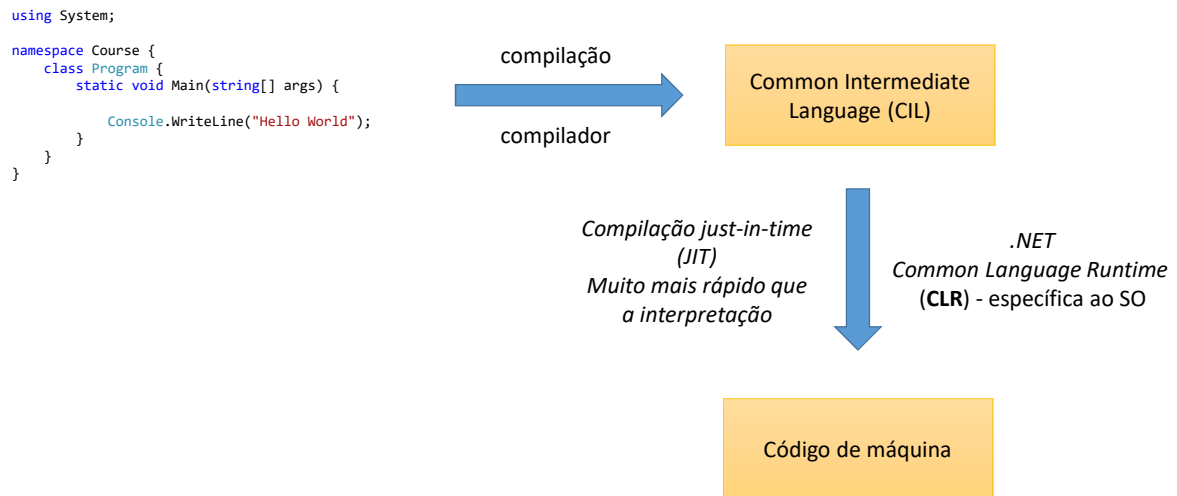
using System;

namespace Course {
    class Program {
        static void Main(string[] args) {

            Console.WriteLine("Hello World");
        }
    }
}

compilação

compilador

Common Intermediate Language (CIL)

Compilação just-in-time (JIT)
Muito mais rápido que a interpretação

.NET
Common Language Runtime (CLR) - específica ao SO

Código de máquina